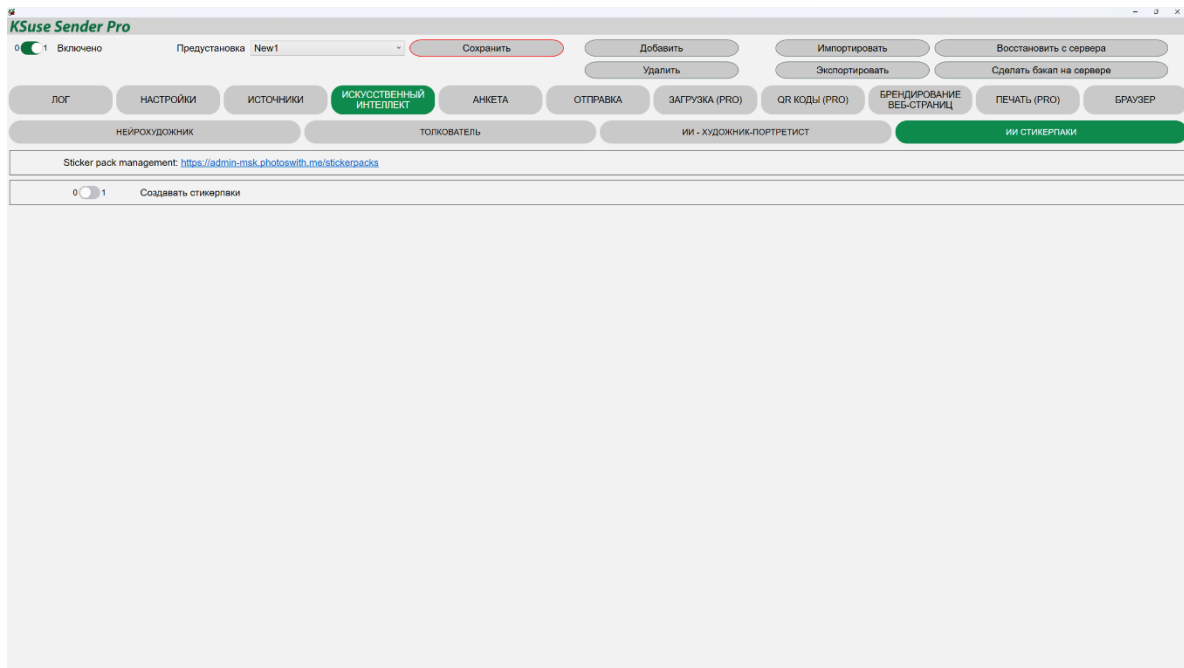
KSuse Sender Pro

0 1 Включено

Предустановка New1

Сохранить

Добавить

Удалить

Импортировать

Экспортировать

Восстановить с сервера

Сделать бэкап на сервере

ЛОГ

НАСТРОЙКИ

ИСТОЧНИКИ

ИСКУССТВЕННЫЙ ИНТЕЛЛЕКТ

АНКЕТА

ОТПРАВКА

ЗАГРУЗКА (PRO)

QR КОДЫ (PRO)

БРЕНДИРОВАНИЕ ВЕБ-СТРАНИЦ

ПЕЧАТЬ (PRO)

БРАУЗЕР

НЕЙРОХУДОЖНИК

ТОЛКОВАТЕЛЬ

ИИ - ХУДОЖНИК-ПОРТРЕТИСТ

ИИ СТИКЕРПАКИ

Sticker pack management: https://admin-msk.photoswith.me/stickerpacks

0 1 Создавать стикерпаки